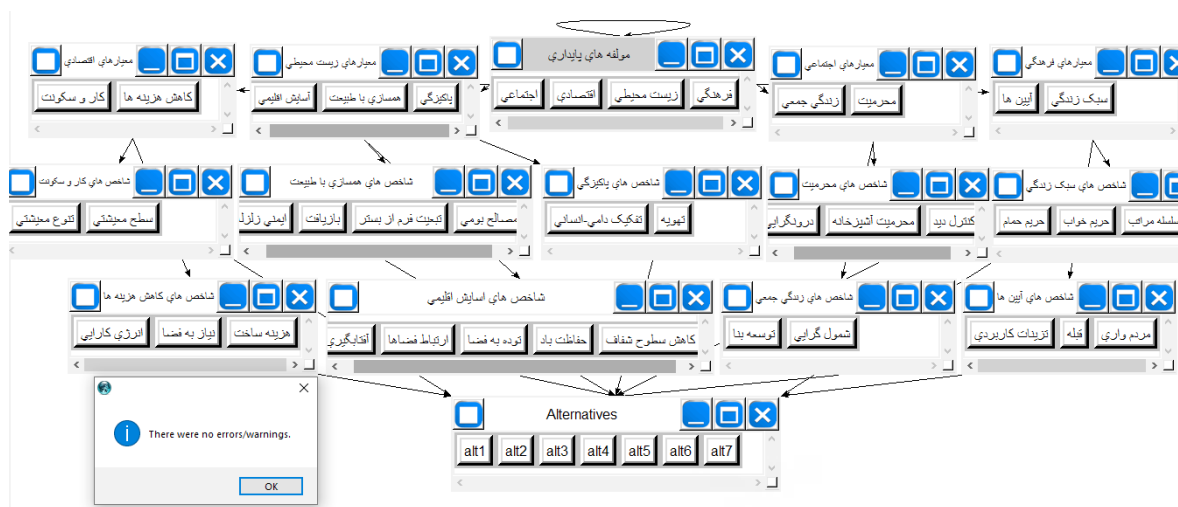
مولفه های پایداری

فرهنگی
زیست محیطی
اقتصادی
اجتماعی

معیارهای اقتصادی
کاهش هزینه ها
کار و سکونت

معیارهای زیست محیطی
پاکیزگی
همسازی با طبیعت
آسایش اقلیمی

معیارهای اجتماعی
محرمیت
زندگی جمعی

معیارهای فرهنگی
سبک زندگی
آیین ها

شاخص های کار و سکونت
سطح معیشتی
تنوع معیشتی

شاخص های همسازی با طبیعت
مصالح بومی
تبعیت فرم از بستر
بازیافت
ایمنی زلزل

شاخص های پاکیزگی
تهویه
تفکیک دامی-انسانی

شاخص های محرمیت
کنترل دید
محرمیت آشپزخانه
درونگرایی

شاخص های سبک زندگی
سلسله مراتب
حریم خواب
حریم حمام

شاخص های کاهش هزینه ها
هزینه ساخت
نیاز به فضا
انرژی کارایی

شاخص های اسایش اقلیمی
کاهش سطوح شفاف
حفاظت باد
توده به فضا
ارتباط فضاها
آفتابگیری

شاخص های زندگی جمعی
شمول گرایی
توسعه بنا

شاخص های آیین ها
مردم واری
قبله
تزیینات کاربردی

Alternatives
alt1
alt2
alt3
alt4
alt5
alt6
alt7

There were no errors/warnings.
OK